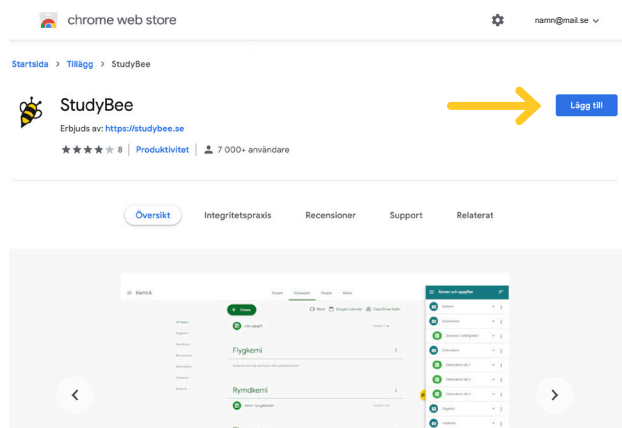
chrome web store

namn@mail.se

Startsida > Tillägg > StudyBee

StudyBee

Erbjuds av: https://studybee.se

8 | Produktivitet | 7 000+ användare

Lägg till

Översikt Integritetspraxis Recensioner Support Relaterat

Kemi A

Flygkemi

Rymdkemi

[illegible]